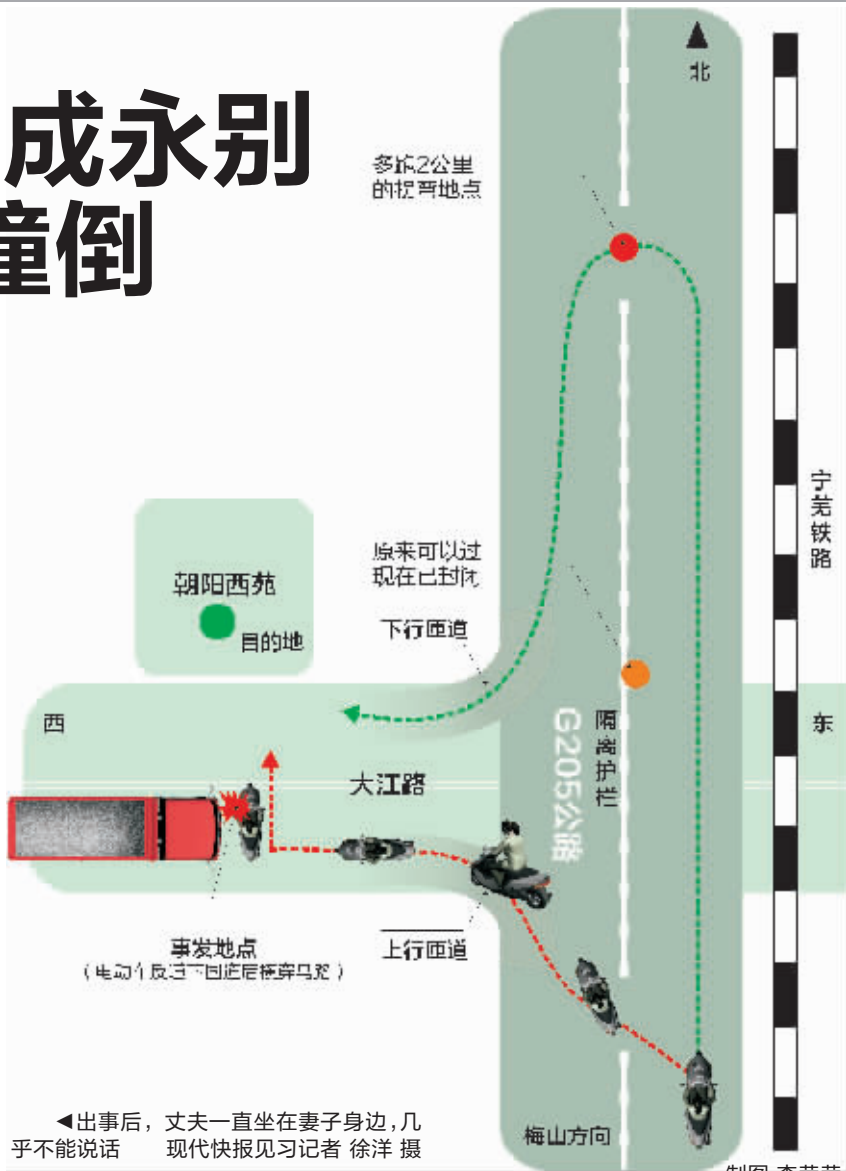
成永别
撞倒

北

多绕2公里的掉头地点

宁芜铁路

原来可以过现在已封闭

朝阳西苑

目的地

下行匝道

西

东

隔离护栏

G205公路

大江路

事发地点
（电动车反过来因逆行被撞身亡）

上行匝道

◀出事后，丈夫一直坐在妻子身边，几乎不能说话　现代快报见习记者 徐洋 摄

梅山方向

制图 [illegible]